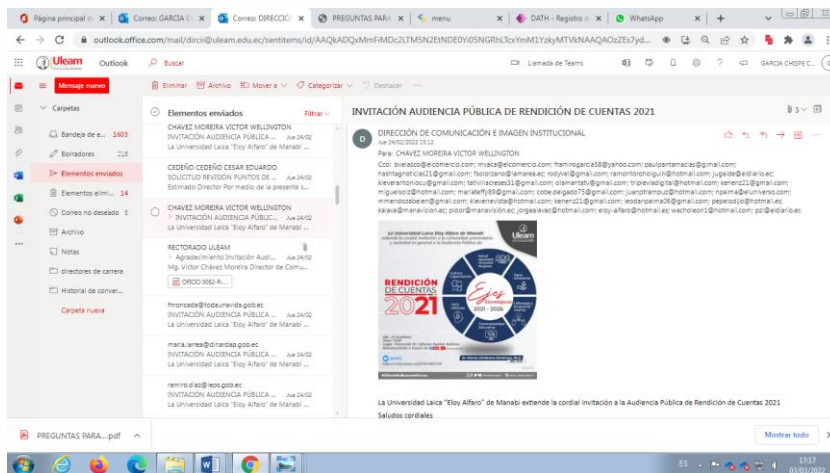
Página principal | Correo: GARCIA C | Correo: DIRECCIÓ | PREGUNTAS PARA | menu | DATH - Registro | WhatsApp

outlook.office.com/mail/dircii@uleam.edu.ec/sentitems/id/AAQkADQxMmFiMDc2LTM5N2EtNDE0Yi05NGRhLTcxYmM1YzkyMTVkNAAQAOzZEs7yd...

Uleam Outlook Buscar Llamada de Teams GARCIA CHISPE C...

Mensaje nuevo
Eliminar Archivo Mover a Categorizar Deshacer

Carpetas
Bandeja de e... 1603
Borradores 215
Elementos enviados
Elementos elimi... 14
Correo no deseado 3
Archivo
Notas
directores de carrera
Historial de conver...
Carpeta nueva

Elementos enviados Filtrar

CHAVEZ MOREIRA VICTOR WELLINGTON
INVITACIÓN AUDIENCIA PÚBLICA ... Jue 24/02
La Universidad Laica "Eloy Alfaro" de Manabí ...

CEDEÑO CEDEÑO CESAR EDUARDO
SOLICITUD REVISIÓN PUNTOS DE ... Jue 24/02
Estimado Director Por medio de la presente s...

CHAVEZ MOREIRA VICTOR WELLINGTON
> INVITACIÓN AUDIENCIA PÚBLIC... Jue 24/02
La Universidad Laica "Eloy Alfaro" de Manabí ...

RECTORADO ULEAM
> Agradecimiento Invitación Audi... Jue 24/02
Mg. Víctor Chávez Moreira Director de Comu...
OFICIO 0052-R...

fmoncada@todaunavida.gob.ec
INVITACIÓN AUDIENCIA PÚBLICA ... Jue 24/02
La Universidad Laica "Eloy Alfaro" de Manabí ...

maria.larrea@dinardap.gob.ec
INVITACIÓN AUDIENCIA PÚBLICA ... Jue 24/02
La Universidad Laica "Eloy Alfaro" de Manabí ...

ramiro.diaz@ieps.gob.ec
INVITACIÓN AUDIENCIA PÚBLICA ... Jue 24/02
La Universidad Laica "Eloy Alfaro" de Manabí ...

INVITACIÓN AUDIENCIA PÚBLICA DE RENDICIÓN DE CUENTAS 2021

DIRECCIÓN DE COMUNICACIÓN E IMAGEN INSTITUCIONAL
Jue 24/02/2022 15:12
Para: CHAVEZ MOREIRA VICTOR WELLINGTON
Cco: bvelasco@elcomercio.com; mvaca@elcomercio.com; familiagarcia58@yahoo.com; paulpantamacias@gmail.com; hashtagnoticias21@gmail.com; fsolorzano@lamarea.ec; rodyvel@gmail.com; ramontoroholguin@hotmail.com; jugaide@eldiario.ec; kleverantoniocu@gmail.com; tativiilacreses31@gmail.com; oiamantah@gmail.com; tripleviadigita@hotmail.com; kenenz21@gmail.com; miguelsolz@hotmail.com; mariateffy89@gmail.com; cobe.delgado75@gmail.com; juanptrampuz@hotmail.com; npaima@eluniverso.com; mmendozabeien@gmail.com; klevervreiva@hotmail.com; kenenz21@gmail.com; leodanpalma06@gmail.com; pepelodjo@hotmail.es; kalava@manavision.ec; pipor@manavisión.ec; jorgealava@hotmail.com; eloy-alfaro@hotmail.com; wachoIeon1@hotmail.com; pzi@eldiario.ec

La Universidad Laica "Eloy Alfaro" de Manabí
Uleam
RENDICIÓN DE CUENTAS 2021
Ejes Estratégicos 2021 - 2026

La Universidad Laica "Eloy Alfaro" de Manabí extiende la cordial invitación a la Audiencia Pública de Rendición de Cuentas 2021
Saludos cordiales

PREGUNTAS PARA....pdf
Mostrar todo

ES 17:37 03/03/2022